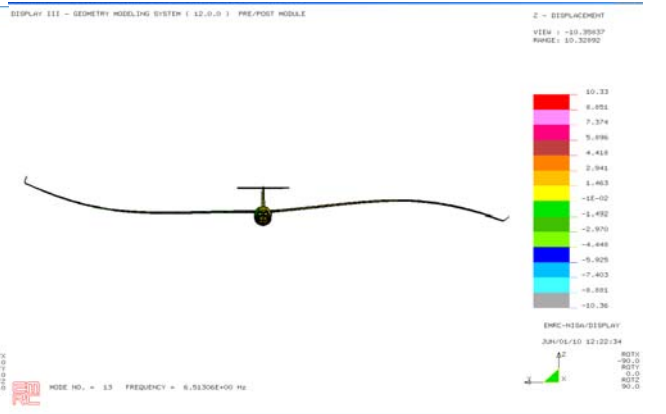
DISPLAY III - GEOMETRY MODELING SYSTEM ( 12.0.0 ) PRE/POST MODULE

Z - DISPLACEMENT

VIEW : -10.35637
RANGE: 10.32992

10.33
8.851
7.374
5.896
4.418
2.941
1.463
-1E-02
-1.492
-2.970
-4.448
-5.925
-7.403
-8.881
-10.36

EMRC-NISA/DISPLAY

JUN/01/10 12:22:34

MODE NO. = 13 FREQUENCY = 6.51306E+00 Hz

ROTX -90.0
ROTY 0.0
ROTZ 90.0